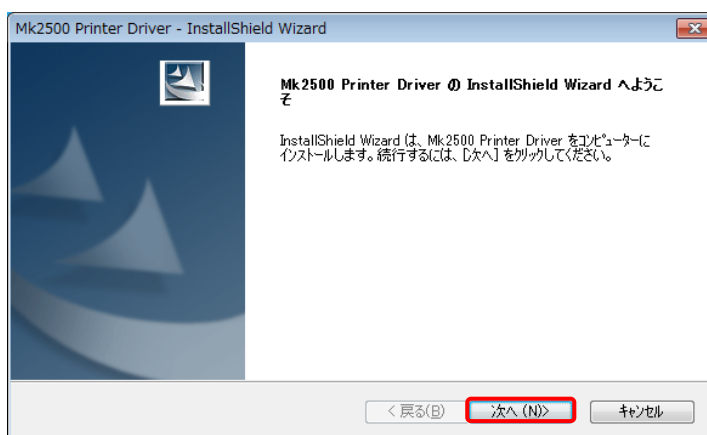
Mk2500 Printer Driver - InstallShield Wizard

Mk2500 Printer Driver の InstallShield Wizard へようこそ

InstallShield Wizard は、Mk2500 Printer Driver をコンピューターにインストールします。続行するには、[次へ] をクリックしてください。

< 戻る(B) 次へ (N)> キャンセル